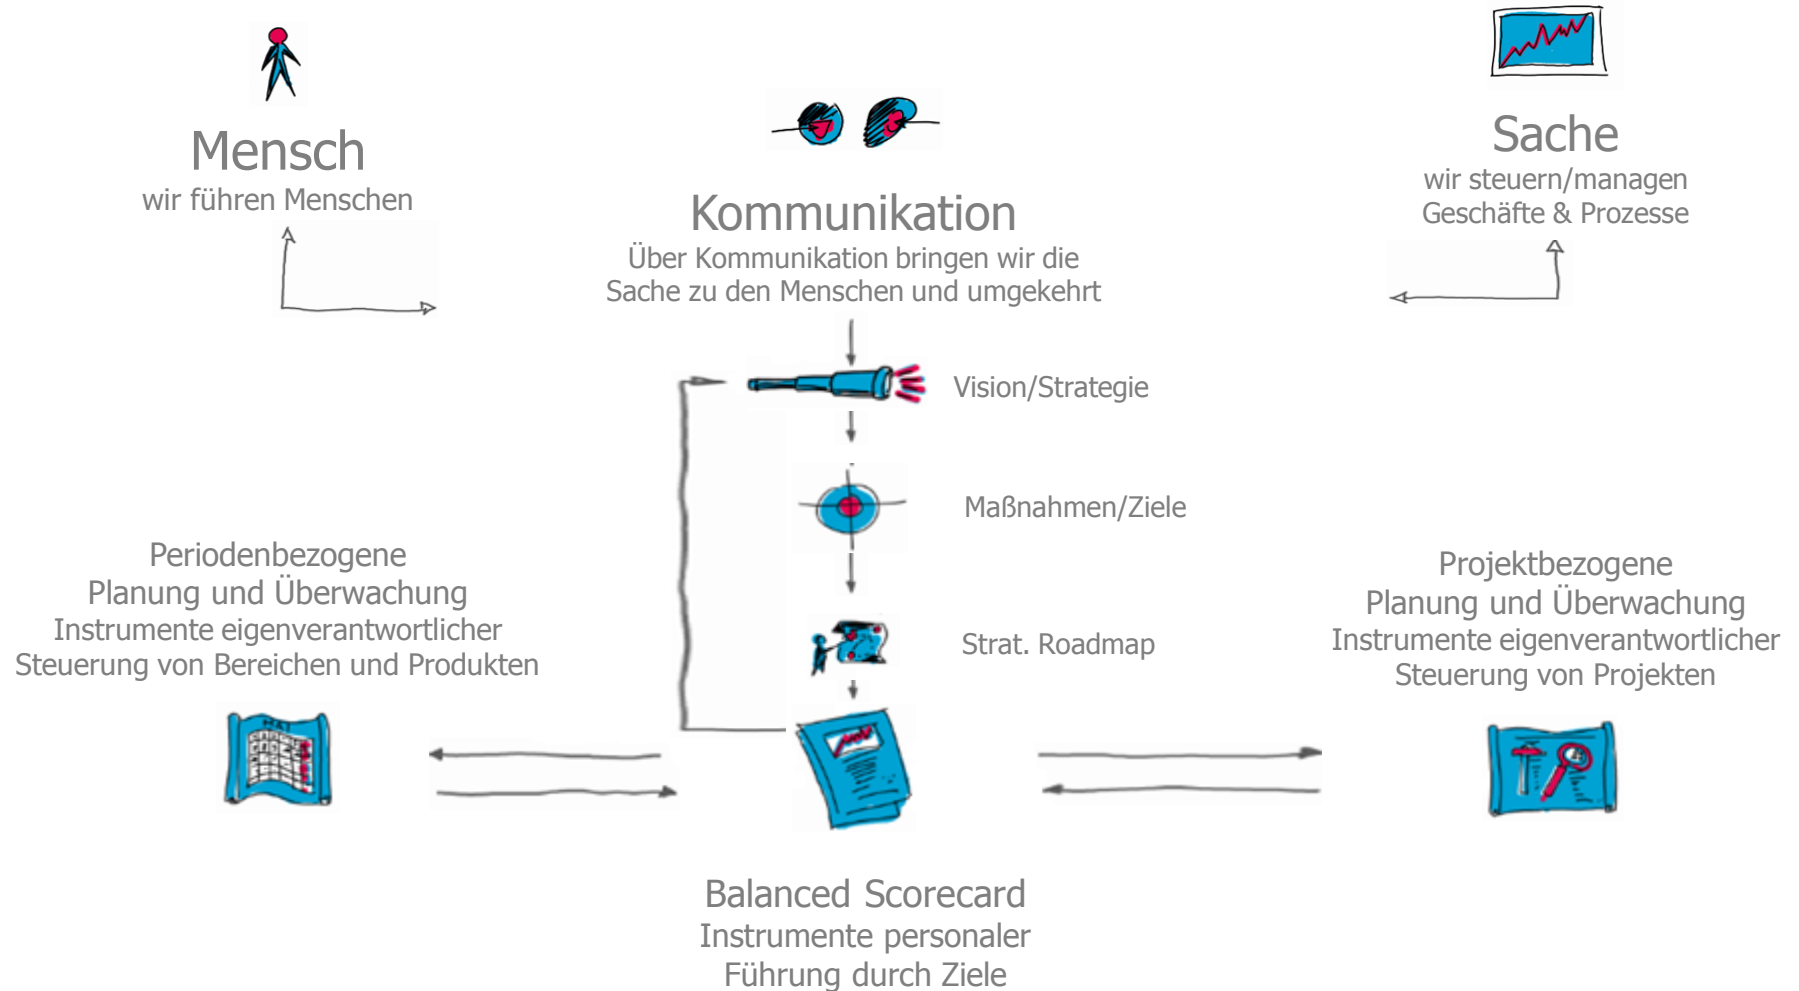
Mensch
wir führen Menschen

Kommunikation
Über Kommunikation bringen wir die Sache zu den Menschen und umgekehrt

Sache
wir steuern/managen Geschäfte & Prozesse

Vision/Strategie

Maßnahmen/Ziele

Strat. Roadmap

Periodenbezogene
Planung und Überwachung
Instrumente eigenverantwortlicher Steuerung von Bereichen und Produkten

Projektbezogene
Planung und Überwachung
Instrumente eigenverantwortlicher Steuerung von Projekten

Balanced Scorecard
Instrumente personaler Führung durch Ziele